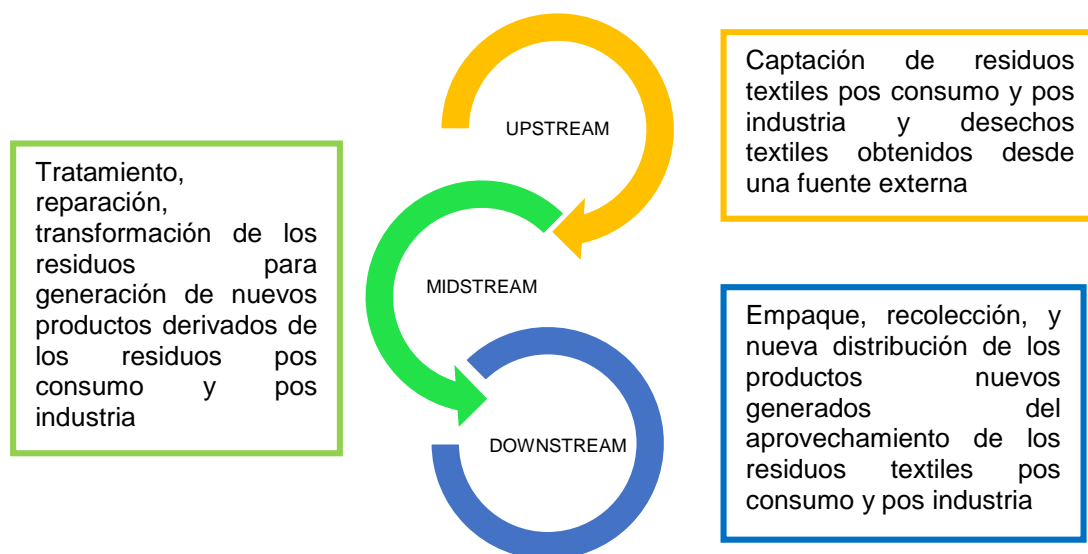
Captación de residuos textiles pos consumo y pos industria y desechos textiles obtenidos desde una fuente externa

UPSTREAM

Tratamiento, reparación, transformación de los residuos para generación de nuevos productos derivados de los residuos pos consumo y pos industria

MIDSTREAM

Empaque, recolección, y nueva distribución de los productos nuevos generados del aprovechamiento de los residuos textiles pos consumo y pos industria

DOWNSTREAM